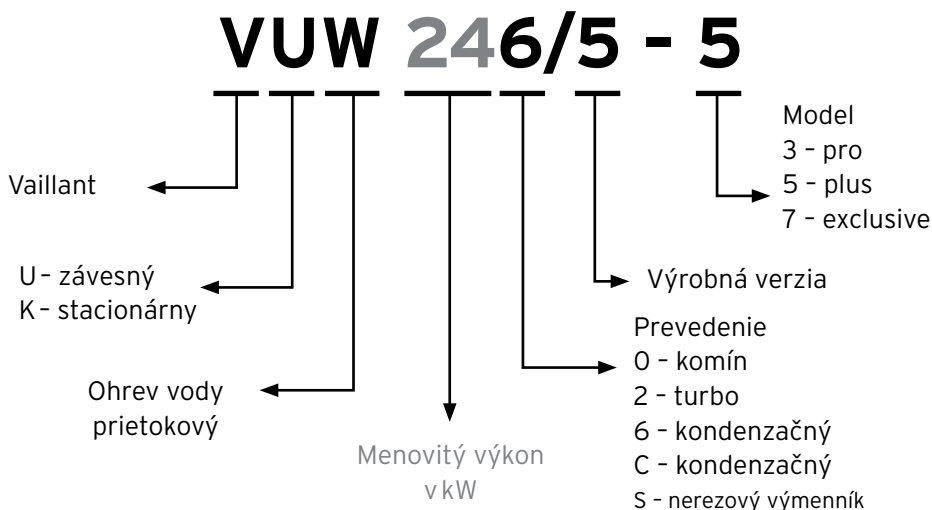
VUW 246/5 - 5

Model
3 – pro
5 – plus
7 – exclusive

Vaillant

U – závesný
K – stacionárny

Výrobná verzia

Prevedenie
0 – komín
2 – turbo
6 – kondenzačný
C – kondenzačný
S – nerezový výmenník

Ohrev vody prietokový

Menovitý výkon v kW